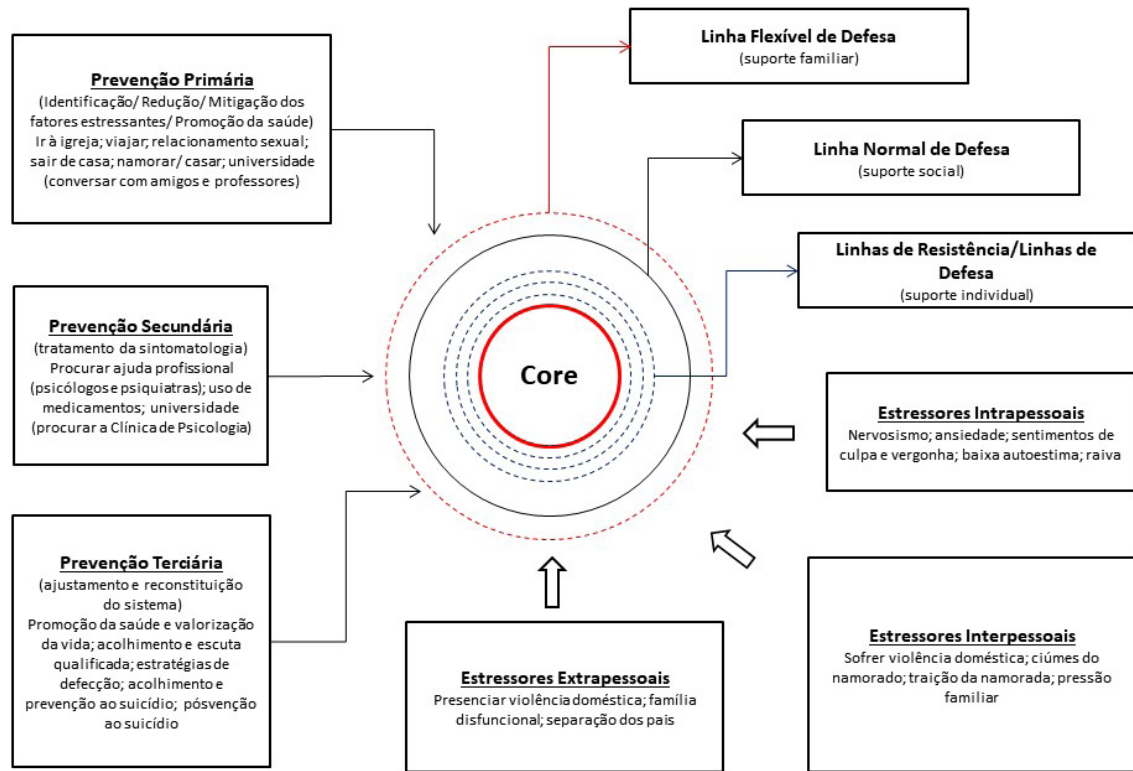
Prevenção Primária
(Identificação/ Redução/ Mitigação dos fatores estressantes/ Promoção da saúde)
Ir à igreja; viajar; relacionamento sexual; sair de casa; namorar/ casar; universidade (conversar com amigos e professores)

Linha Flexível de Defesa
(suporte familiar)

Linha Normal de Defesa
(suporte social)

Linhas de Resistência/Linhas de Defesa
(suporte individual)

Prevenção Secundária
(tratamento da sintomatologia)
Procurar ajuda profissional (psicólogos e psiquiatras); uso de medicamentos; universidade (procurar a Clínica de Psicologia)

Core

Estressores Intrapessoais
Nervosismo; ansiedade; sentimentos de culpa e vergonha; baixa autoestima; raiva

Prevenção Terciária
(ajustamento e reconstituição do sistema)
Promoção da saúde e valorização da vida; acolhimento e escuta qualificada; estratégias de defecção; acolhimento e prevenção ao suicídio; pósvenção ao suicídio

Estressores Extrapessoais
Presenciar violência doméstica; família disfuncional; separação dos pais

Estressores Interpessoais
Sofrer violência doméstica; ciúmes do namorado; traição da namorada; pressão familiar